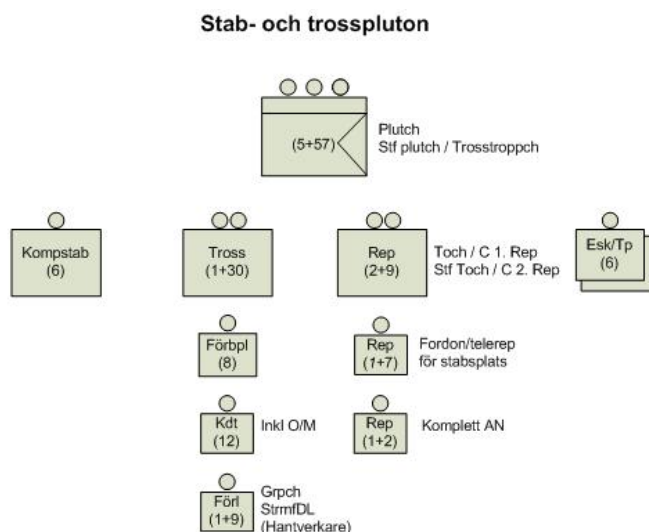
Stab- och trosspluton

(5+57)

Plutch
Stf plutch / Trosstroppch

Kompstab
(6)

Tross
(1+30)

Rep
(2+9)

Toch / C 1. Rep
Stf Toch / C 2. Rep

Esk/Tp
(6)

Förbpl
(8)

Rep
(1+7)

Fordon/telerep
för stabsplats

Kdt
(12)

Inkl O/M

Rep
(1+2)

Komplett AN

Förl
(1+9)

Grpch
StrmfDL
(Hantverkare)